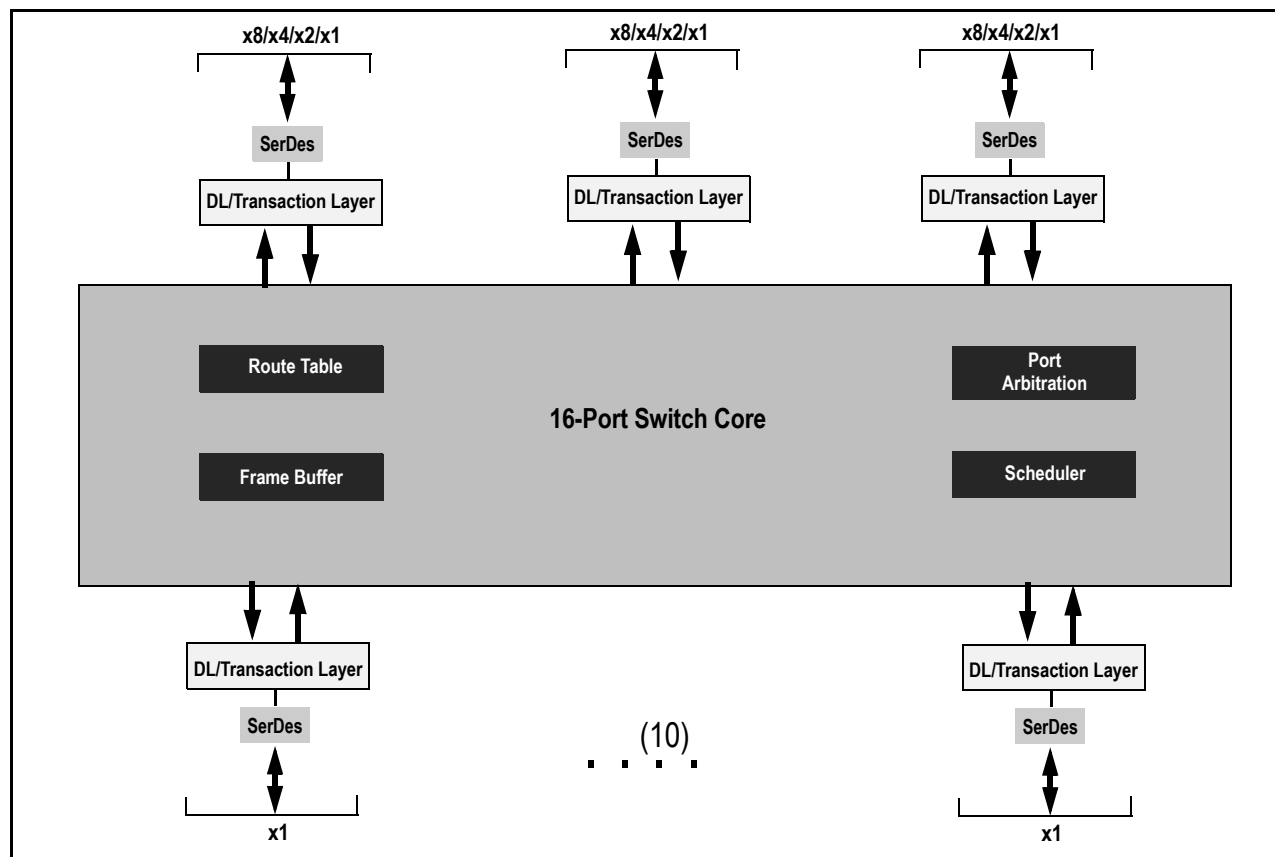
x8/x4/x2/x1
SerDes
DL/Transaction Layer

x8/x4/x2/x1
SerDes
DL/Transaction Layer

x8/x4/x2/x1
SerDes
DL/Transaction Layer

Route Table
Port Arbitration
16-Port Switch Core
Frame Buffer
Scheduler

DL/Transaction Layer
SerDes
x1

. . (10) . .

DL/Transaction Layer
SerDes
x1